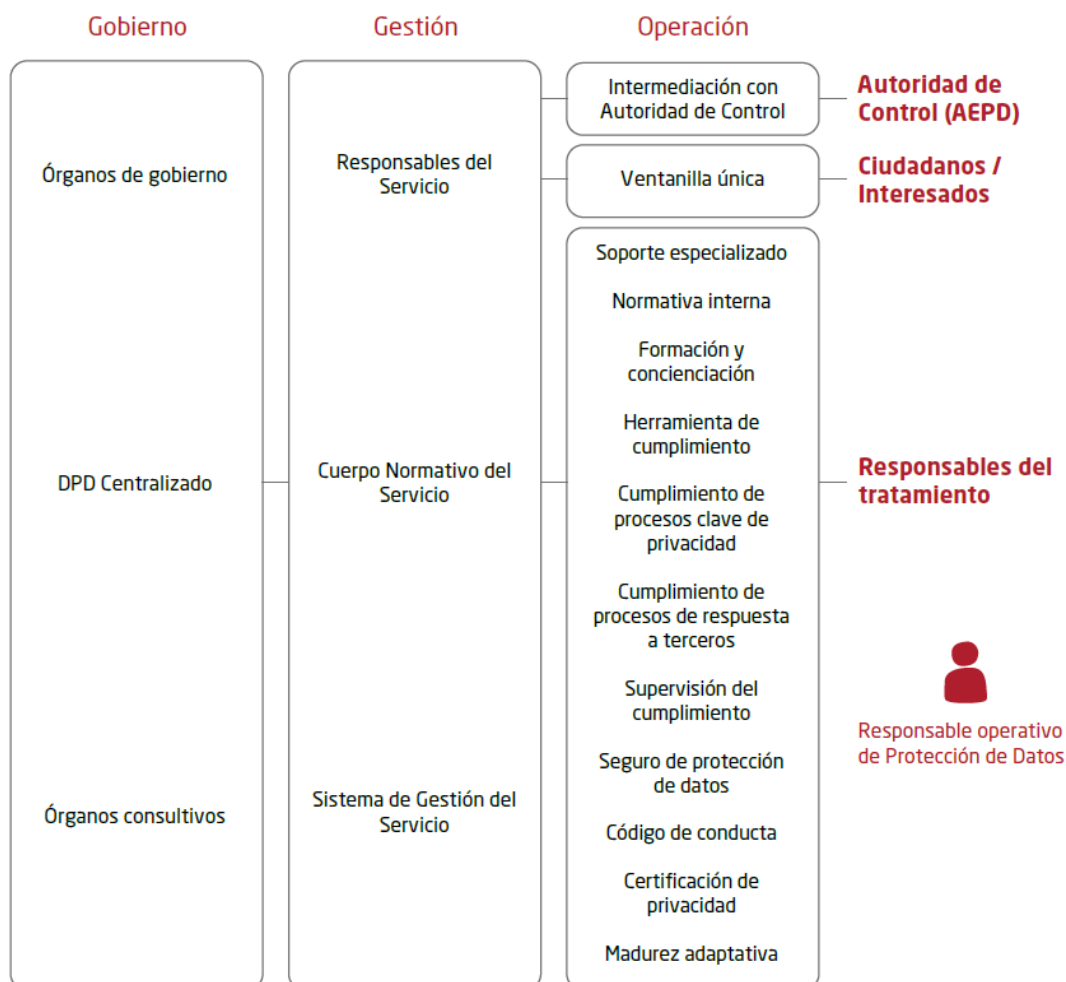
Gobierno

Órganos de gobierno

DPD Centralizado

Órganos consultivos

Gestión

Responsables del Servicio

Cuerpo Normativo del Servicio

Sistema de Gestión del Servicio

Operación

Intermediación con Autoridad de Control

Ventanilla única

Soporte especializado

Normativa interna

Formación y concienciación

Herramienta de cumplimiento

Cumplimiento de procesos clave de privacidad

Cumplimiento de procesos de respuesta a terceros

Supervisión del cumplimiento

Seguro de protección de datos

Código de conducta

Certificación de privacidad

Madurez adaptativa

Autoridad de Control (AEPD)

Ciudadanos / Interesados

Responsables del tratamiento

Responsable operativo de Protección de Datos